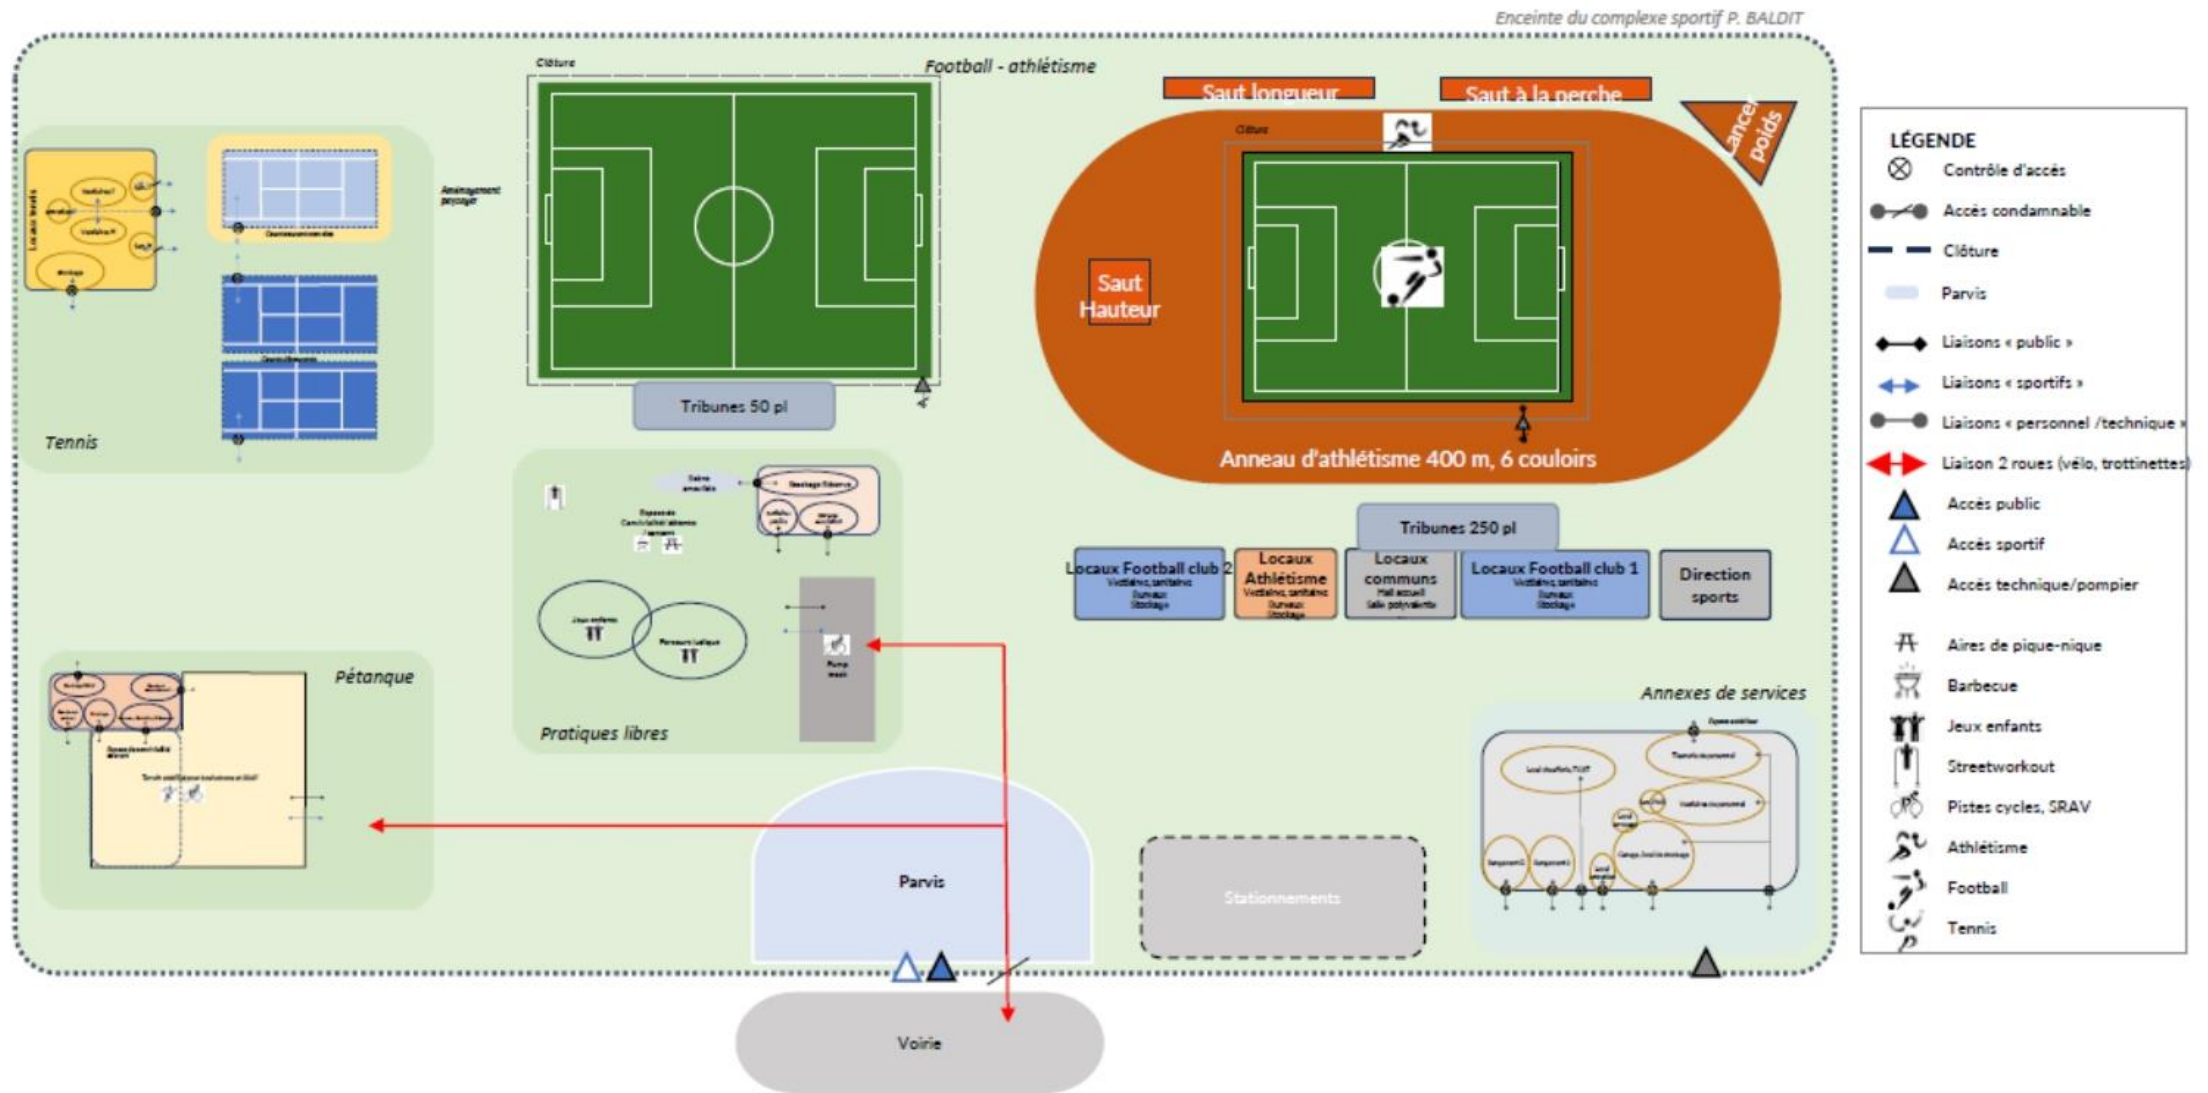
Enceinte du complexe sportif P. BALDIT

Football - athlétisme

Clôture

Aménagement paysager

Tribunes 50 pl

Tennis

Locaux tennis

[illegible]

Saut longueur

Saut à la perche

Lancer poids

Clôture

Saut Hauteur

Anneau d'athlétisme 400 m, 6 couloirs

Tribunes 250 pl

Locaux Football club 2
Vestiaires, sanitaires
Bureaux
Stockage

Locaux Athlétisme
Vestiaires, sanitaires
Bureaux
Stockage

Locaux communs
Hall accueil
Salle polyvalente

Locaux Football club 1
Vestiaires, sanitaires
Bureaux
Stockage

Direction sports

Pratiques libres

Jeux enfants

Parcours ludique

Pump track

Pétanque

Annexes de services

Parvis

Stationnements

Voirie

LÉGENDE
Contrôle d'accès
Accès condamnable
Clôture
Parvis
Liaisons « public »
Liaisons « sportifs »
Liaisons « personnel /technique »
Liaison 2 roues (vélo, trottinettes)
Accès public
Accès sportif
Accès technique/pompier
Aires de pique-nique
Barbecue
Jeux enfants
Streetworkout
Pistes cycles, SRAV
Athlétisme
Football
Tennis